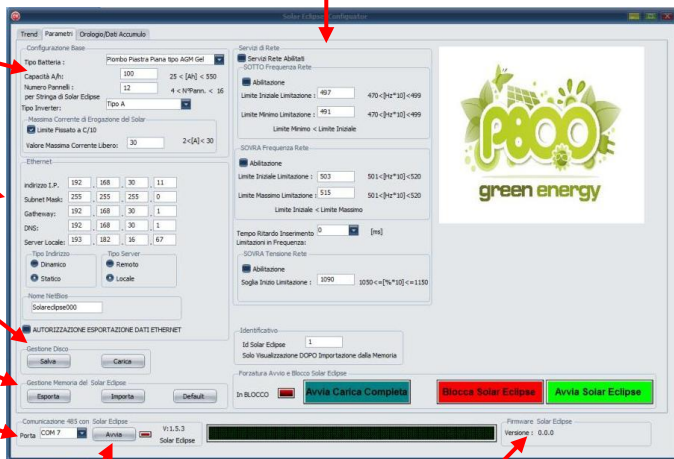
Solar Eclipse Configurator

Trend | Parametri | Orologio/Dati Accumulo

Configurazione Base
Tipo Batteria : Piombo Piastra Piana tipo AGM Gel
Capacità A/h: 100 25 < [Ah] < 550
Numero Pannelli : per Stringa di Solar Eclipse 12 4 < N°Pann. < 16
Tipo Inverter: Tipo A
Massima Corrente di Erogazione del Solar
Limite Fissato a C/10
Valore Massima Corrente Libero: 30 2<[A]< 30

Ethernet
indirizzo I.P. 192 . 168 . 30 . 11
Subnet Mask: 255 . 255 . 255 . 0
Gatheway: 192 . 168 . 30 . 1
DNS: 192 . 168 . 30 . 1
Server Locale: 193 . 182 . 16 . 67
Tipo Indirizzo
Dinamico
Statico
Tipo Server
Remoto
Locale
Nome NetBios
Solareclipse000
AUTORIZZAZIONE ESPORTAZIONE DATI ETHERNET

Gestione Disco
Salva
Carica

Gestione Memoria del Solar Eclipse
Esporta
Importa
Default

Servizi di Rete
Servizi Rete Abilitati
SOTTO Frequenza Rete
Abilitazione
Limite Iniziale Limitazione : 497 470<[Hz*10]<499
Limite Minimo Limitazione : 491 470<[Hz*10]<499
Limite Minimo < Limite Iniziale

SOVRA Frequenza Rete
Abilitazione
Limite Iniziale Limitazione : 503 501<[Hz*10]<520
Limite Massimo Limitazione : 515 501<[Hz*10]<520
Limite Iniziale < Limite Massimo

Tempo Ritardo Inserimento Limitazioni in Frequenza: 0 [ms]

SOVRA Tensione Rete
Abilitazione
Soglia Inizio Limitazione : 1090 1050<=[%*10]<=1150

green energy

Identificativo
Id Solar Eclipse 1
Solo Visualizzazione DOPO Importazione dalla Memoria

Forzatura Avvio e Blocco Solar Eclipse
In BLOCCO
Avvia Carica Completa
Blocca Solar Eclipse
Avvia Solar Eclipse

Comunicazione 485 con Solar Eclipse
Porta COM 7
Avvia
V:1.5.3
Solar Eclipse

Firmware Solar Eclipse
Versione : 0.0.0